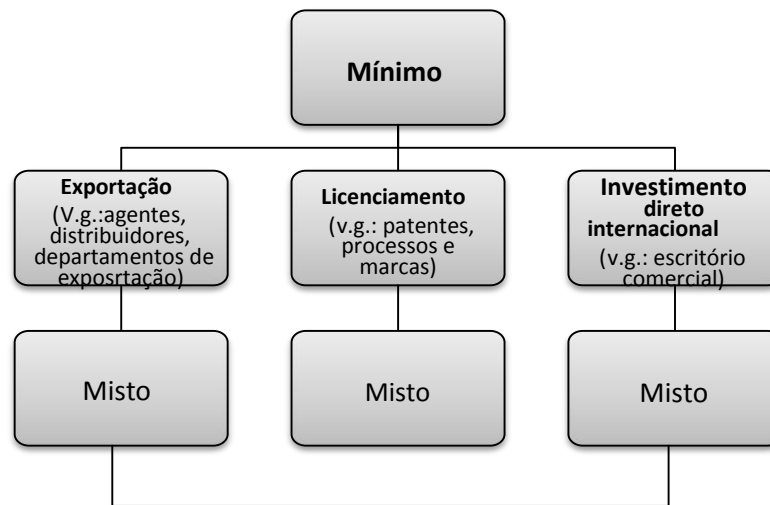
Mínimo

Exportação
(V.g.:agentes, distribuidores, departamentos de exposrtação)

Licenciamento
(v.g.: patentes, processos e marcas)

Investimento direto internacional
(v.g.: escritório comercial)

Misto

Misto

Misto